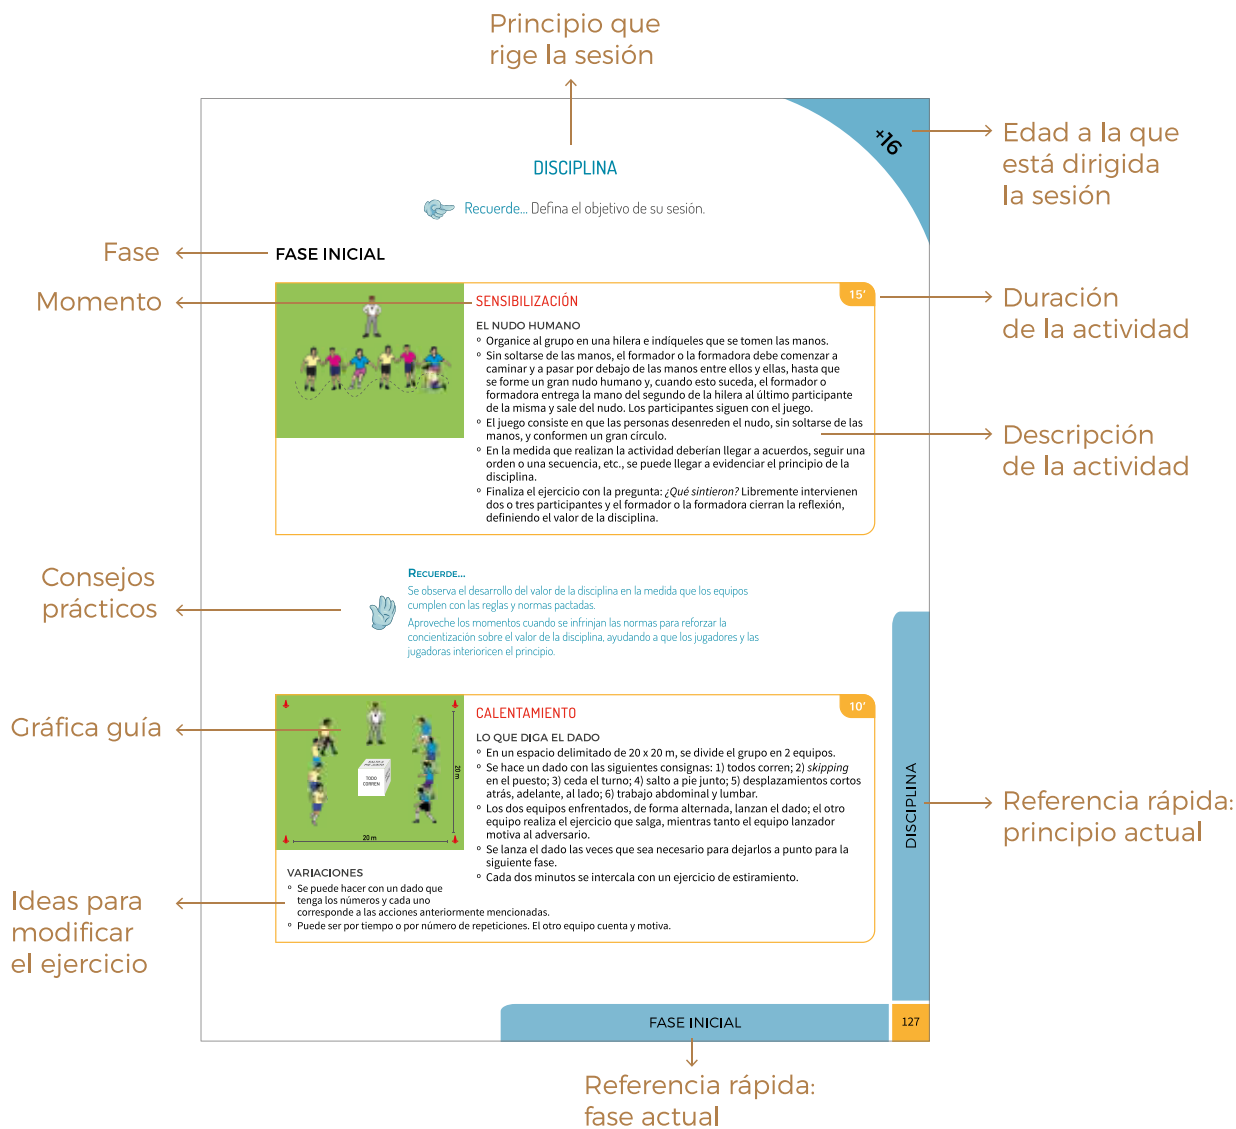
Principio que rige la sesión

Edad a la que está dirigida la sesión

+16

DISCIPLINA

Recuerde... Defina el objetivo de su sesión.

Fase

FASE INICIAL

Momento

Duración de la actividad

SENSIBILIZACIÓN

15'

EL NUDO HUMANO

- Organice al grupo en una hilera e indíqueles que se tomen las manos.
- Sin soltarse de las manos, el formador o la formadora debe comenzar a caminar y a pasar por debajo de las manos entre ellos y ellas, hasta que se forme un gran nudo humano y, cuando esto suceda, el formador o formadora entrega la mano del segundo de la hilera al último participante de la misma y sale del nudo. Los participantes siguen con el juego.
- El juego consiste en que las personas desenreden el nudo, sin soltarse de las manos, y conformen un gran círculo.
- En la medida que realizan la actividad deberían llegar a acuerdos, seguir una orden o una secuencia, etc., se puede llegar a evidenciar el principio de la disciplina.
- Finaliza el ejercicio con la pregunta: *¿Qué sintieron?* Libremente intervienen dos o tres participantes y el formador o la formadora cierran la reflexión, definiendo el valor de la disciplina.

Descripción de la actividad

Consejos prácticos

RECUERDE...

Se observa el desarrollo del valor de la disciplina en la medida que los equipos cumplen con las reglas y normas pactadas.

Aproveche los momentos cuando se infrinjan las normas para reforzar la concientización sobre el valor de la disciplina, ayudando a que los jugadores y las jugadoras interioricen el principio.

Gráfica guía

CALENTAMIENTO

10'

20 m

20 m

TODO CORREN

LO QUE DIGA EL DADO

- En un espacio delimitado de 20 x 20 m, se divide el grupo en 2 equipos.
- Se hace un dado con las siguientes consignas: 1) todos corren; 2) *skipping* en el puesto; 3) ceda el turno; 4) salto a pie junto; 5) desplazamientos cortos atrás, adelante, al lado; 6) trabajo abdominal y lumbar.
- Los dos equipos enfrentados, de forma alternada, lanzan el dado; el otro equipo realiza el ejercicio que salga, mientras tanto el equipo lanzador motiva al adversario.
- Se lanza el dado las veces que sea necesario para dejarlos a punto para la siguiente fase.
- Cada dos minutos se intercala con un ejercicio de estiramiento.

Referencia rápida: principio actual

DISCIPLINA

Ideas para modificar el ejercicio

VARIACIONES

- Se puede hacer con un dado que tenga los números y cada uno corresponde a las acciones anteriormente mencionadas.
- Puede ser por tiempo o por número de repeticiones. El otro equipo cuenta y motiva.

FASE INICIAL

127

Referencia rápida: fase actual